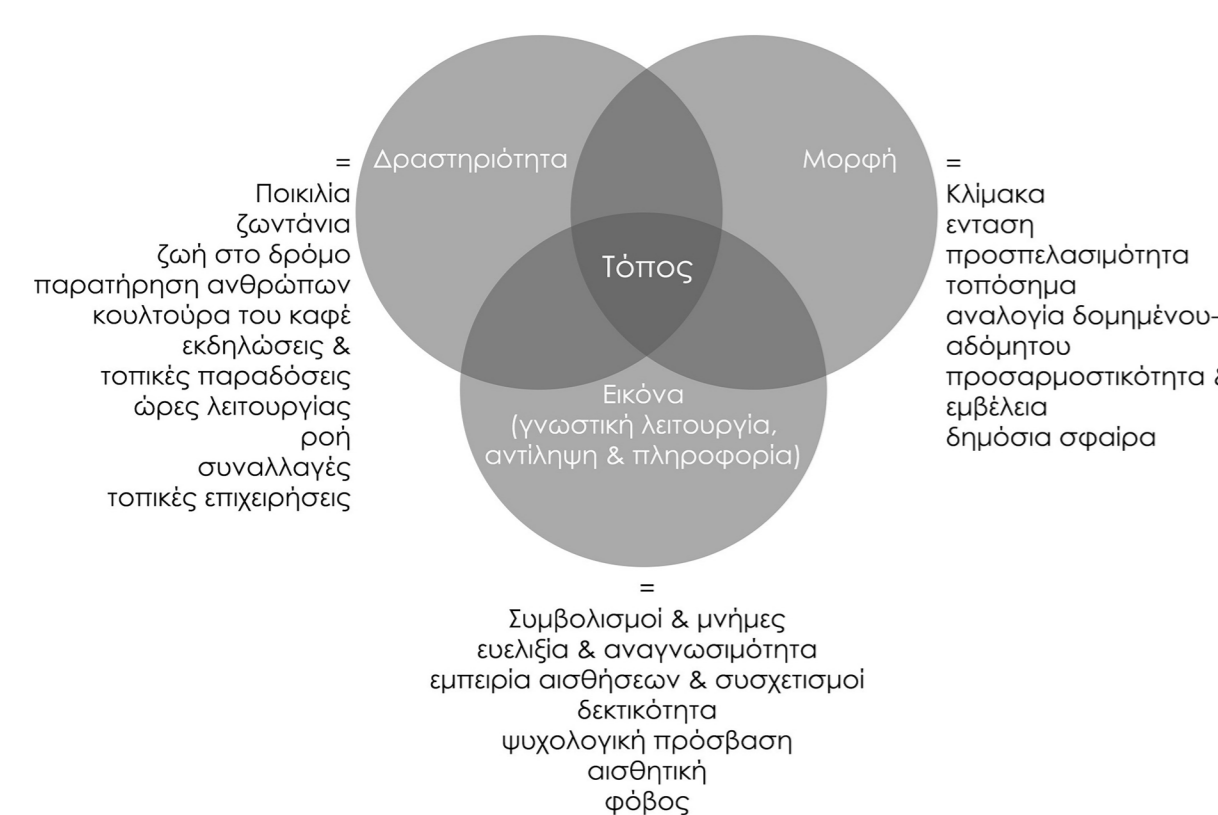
Δραστηριότητα

Μορφή

Τόπος

Εικόνα
(γνωστική λειτουργία,
αντίληψη & πληροφορία)

=
Ποικιλία
ζωντάνια
ζωή στο δρόμο
παρατήρηση ανθρώπων
κουλτούρα του καφέ
εκδηλώσεις &
τοπικές παραδόσεις
ώρες λειτουργίας
ροή
συναλλαγές
τοπικές επιχειρήσεις

=
Κλίμακα
ενταση
προσπελασιμότητα
τοπόσημα
αναλογία δομημένου-
αδόμητου
προσαρμοστικότητα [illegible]
εμβέλεια
δημόσια σφαίρα

=
Συμβολισμοί & μνήμες
ευελιξία & αναγνωσιμότητα
εμπειρία αισθήσεων & συσχετισμοί
δεκτικότητα
ψυχολογική πρόσβαση
αισθητική
φόβος